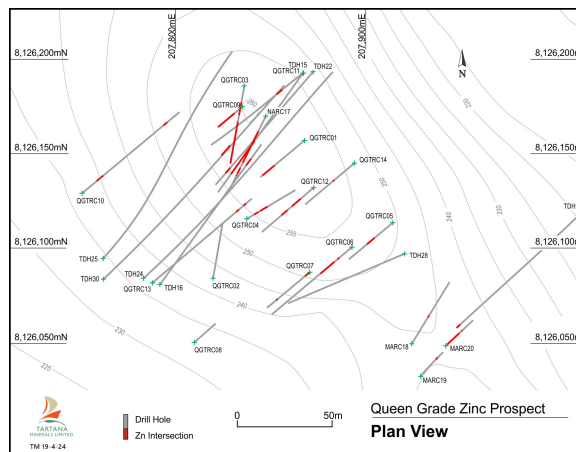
207,800mE
207,900mE
8,126,200mN
8,126,200mN
8,126,150mN
8,126,150mN
8,126,100mN
8,126,100mN
8,126,050mN
8,126,050mN
N
TDH15
TDH22
QGTRC11
QGTRC03
QGTRC09
NARC17
QGTRC01
QGTRC14
QGTRC12
QGTRC10
QGTRC05
QGTRC04
QGTRC06
TDH25
TDH28
QGTRC07
TDH24
TDH30
QGTRC13
TDH16
QGTRC02
QGTRC08
MARC18
MARC20
MARC19
TDH
260
255
250
245
240
235
230
225
220
TARTANA MINERALS LIMITED
TM 19-4-24
Drill Hole
Zn Intersection
0
50m
Queen Grade Zinc Prospect
Plan View